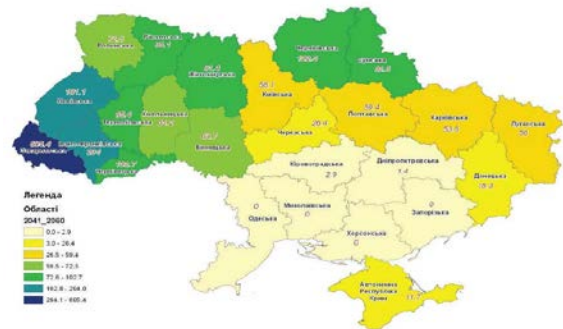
Волинська
Рівненська
99.1
Житомирська
Чернігівська
Сумська
Київська
Львівська
Тернопільська
Хмельницька
Вінницька
Черкаська
Полтавська
Харківська
Луганська
Закарпатська
Чернівецька
Кіровоградська
2.9
Дніпропетровська
1.4
Донецька
Одеська
0
Миколаївська
0
Запорізька
0
Херсонська
0
Автономна Республіка Крим
Легенда
Області
2041_2060
0.0 - 2.9
3.0 - 26.4
26.5 - 59.4
59.5 - 72.5
72.6 - 162.7
162.8 - 264.0
264.1 - 605.4